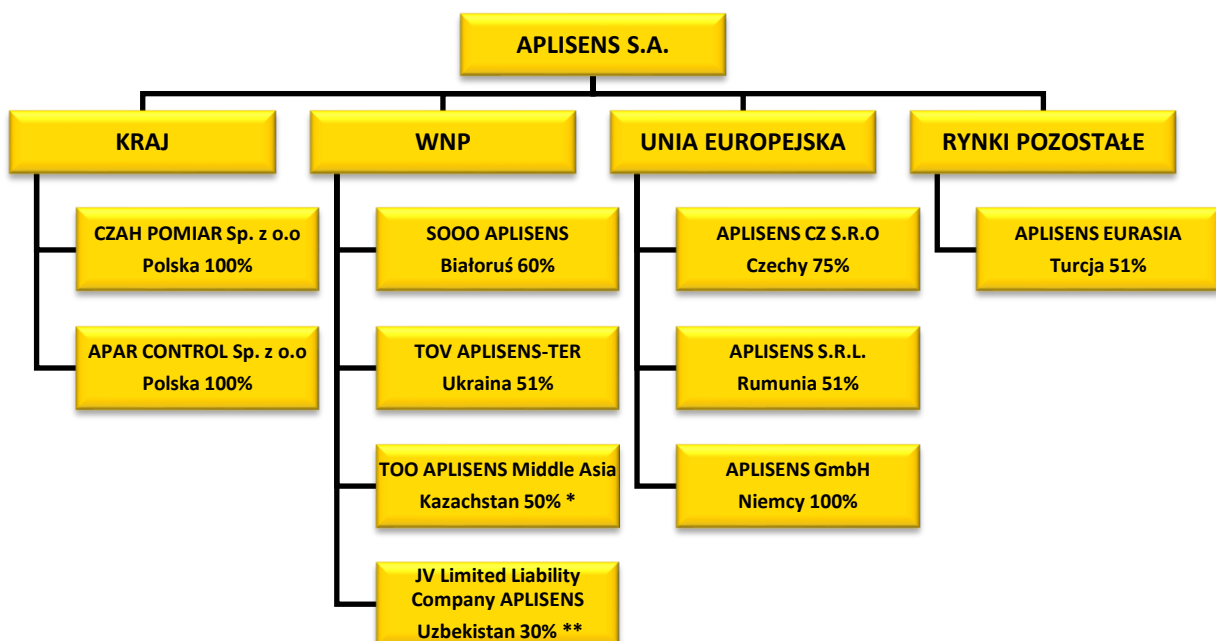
APLISENS S.A.

KRAJ

CZAH POMIAR Sp. z o.o
Polska 100%

APAR CONTROL Sp. z o.o
Polska 100%

WNP

SOOO APLISENS
Białoruś 60%

TOV APLISENS-TER
Ukraina 51%

TOO APLISENS Middle Asia
Kazachstan 50% *

JV Limited Liability Company APLISENS
Uzbekistan 30% **

UNIA EUROPEJSKA

APLISENS CZ S.R.O
Czechy 75%

APLISENS S.R.L.
Rumunia 51%

APLISENS GmbH
Niemcy 100%

RYNKI POZOSTAŁE

APLISENS EURASIA
Turcja 51%